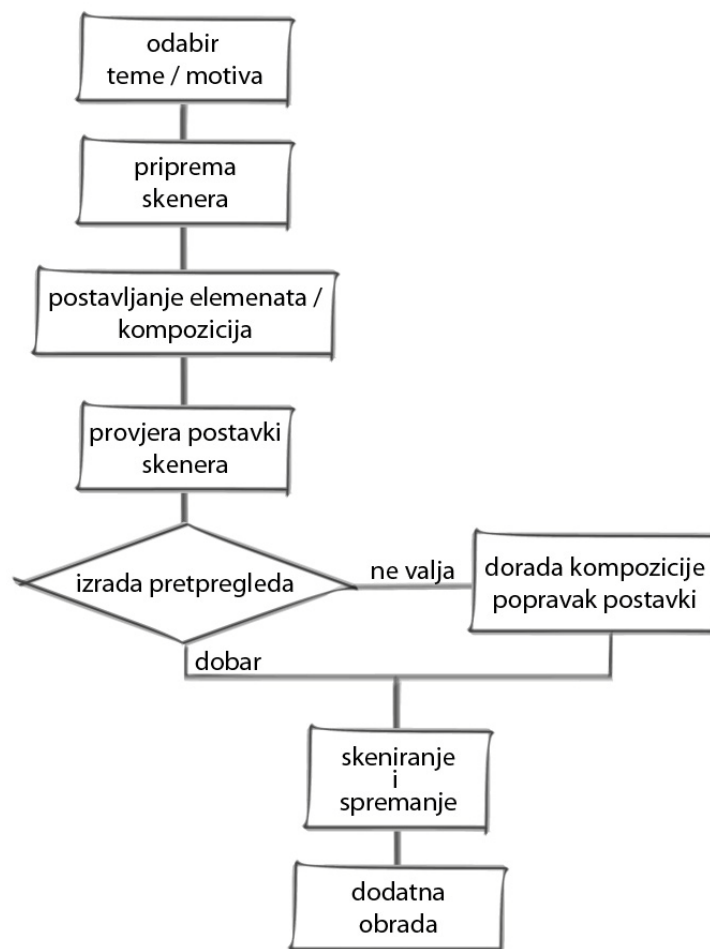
odabir
teme / motiva

priprema
skenera

postavljanje elemenata /
kompozicija

provjera postavki
skenera

izrada pretpregleda

ne valja

dorada kompozicije
popravak postavki

dobar

skeniranje
i
spremanje

dodatna
obrada